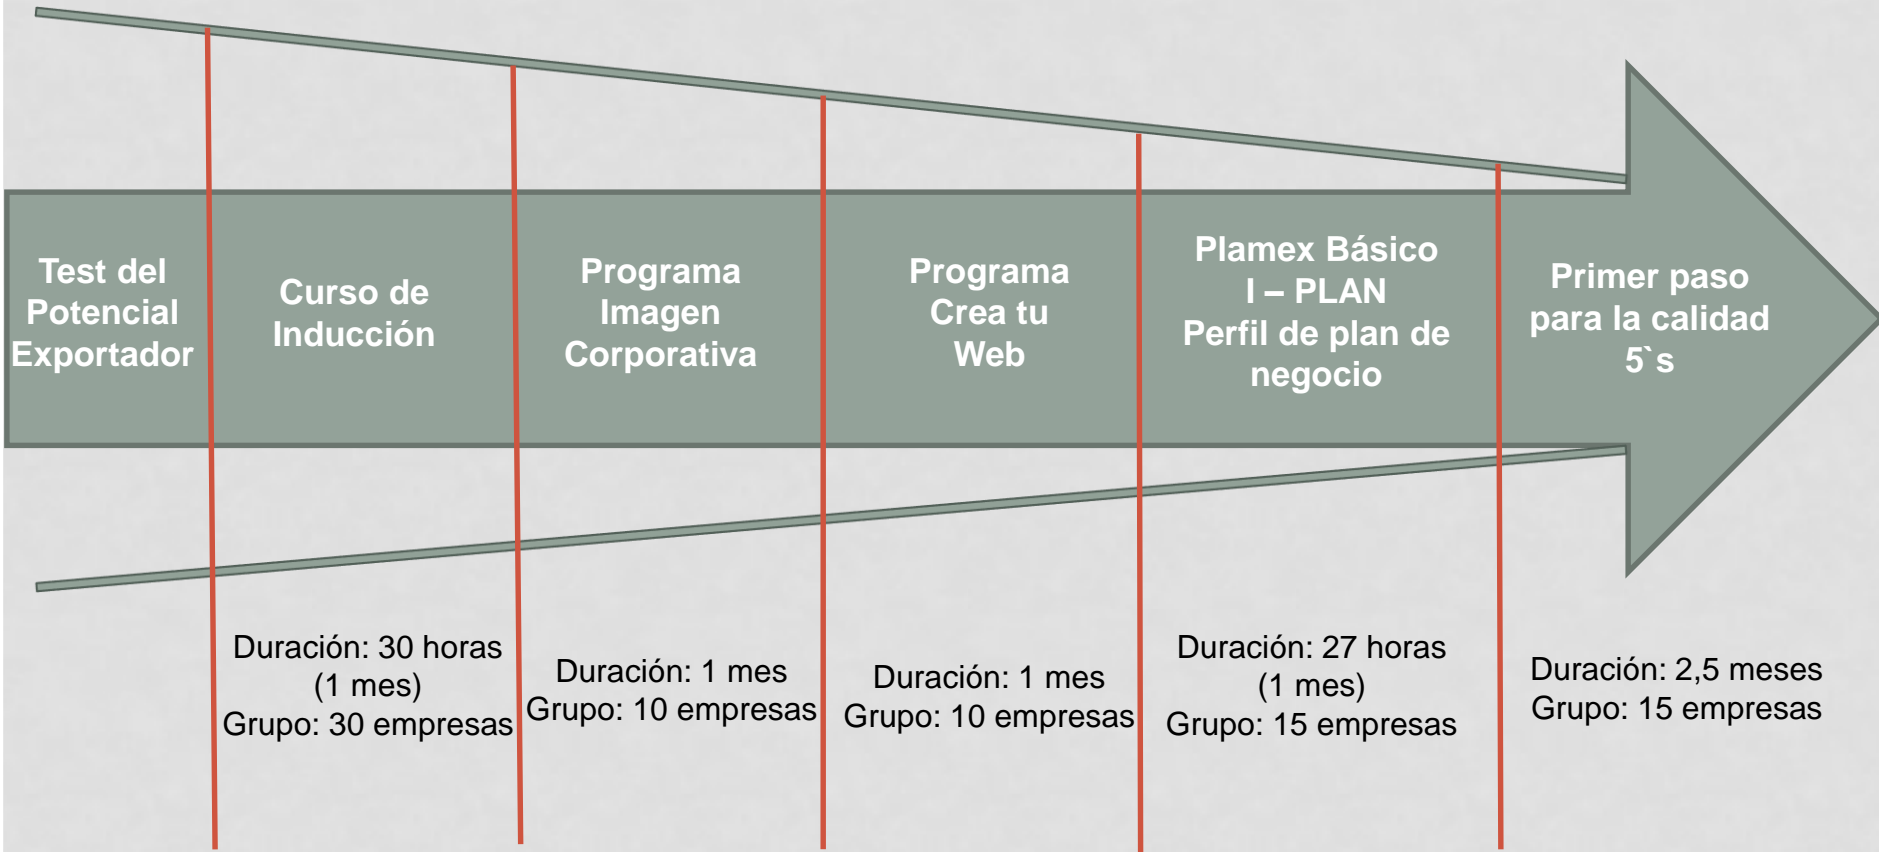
Test del Potencial Exportador

Curso de Inducción

Programa Imagen Corporativa

Programa Crea tu Web

Plamex Básico I – PLAN Perfil de plan de negocio

Primer paso para la calidad 5`s

Duración: 30 horas (1 mes) Grupo: 30 empresas

Duración: 1 mes Grupo: 10 empresas

Duración: 1 mes Grupo: 10 empresas

Duración: 27 horas (1 mes) Grupo: 15 empresas

Duración: 2,5 meses Grupo: 15 empresas